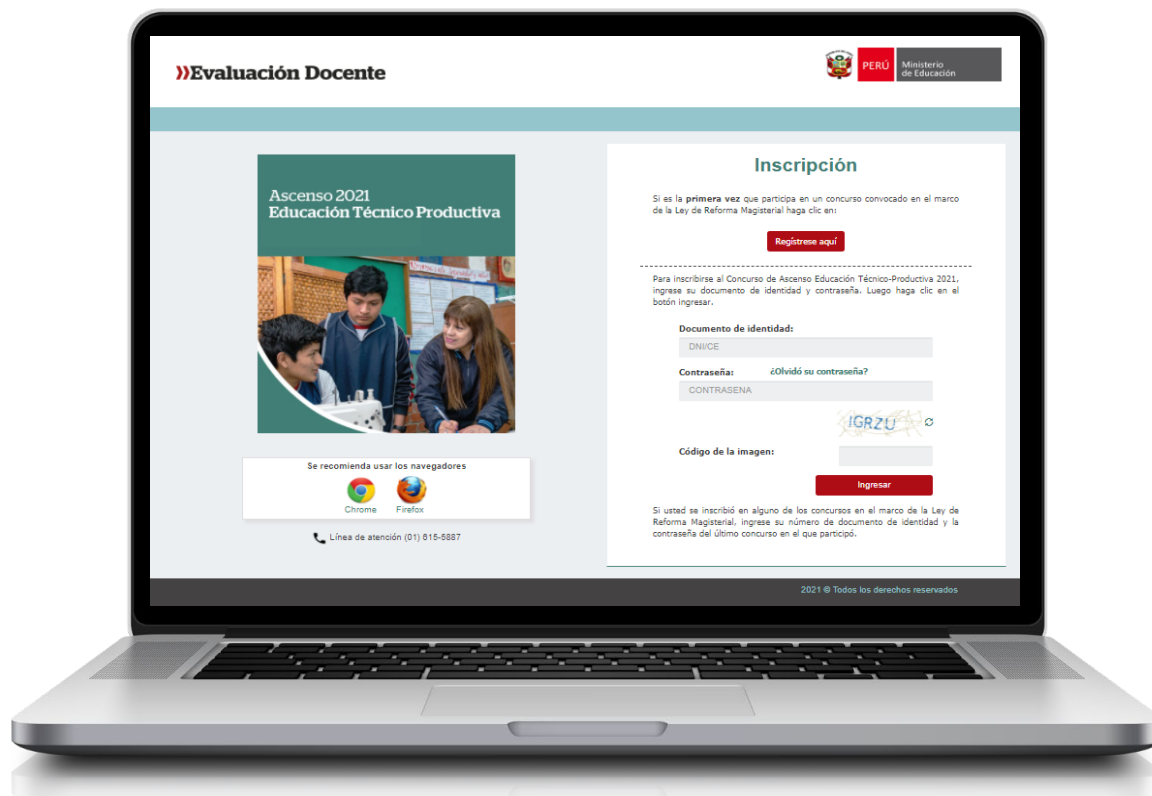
»Evaluación Docente

PERÚ Ministerio de Educación

Ascenso 2021
Educación Técnico Productiva

Se recomienda usar los navegadores

Chrome Firefox

Línea de atención (01) 615-5887

Inscripción

Si es la **primera vez** que participa en un concurso convocado en el marco de la Ley de Reforma Magisterial haga clic en:

Regístrese aquí

Para inscribirse al Concurso de Ascenso Educación Técnico-Productiva 2021, ingrese su documento de identidad y contraseña. Luego haga clic en el botón ingresar.

Documento de identidad:

DNI/CE

Contraseña: ¿Olvidó su contraseña?

CONTRASENA

IGRZU

Código de la imagen:

Ingresar

Si usted se inscribió en alguno de los concursos en el marco de la Ley de Reforma Magisterial, ingrese su número de documento de identidad y la contraseña del último concurso en el que participó.

2021 © Todos los derechos reservados